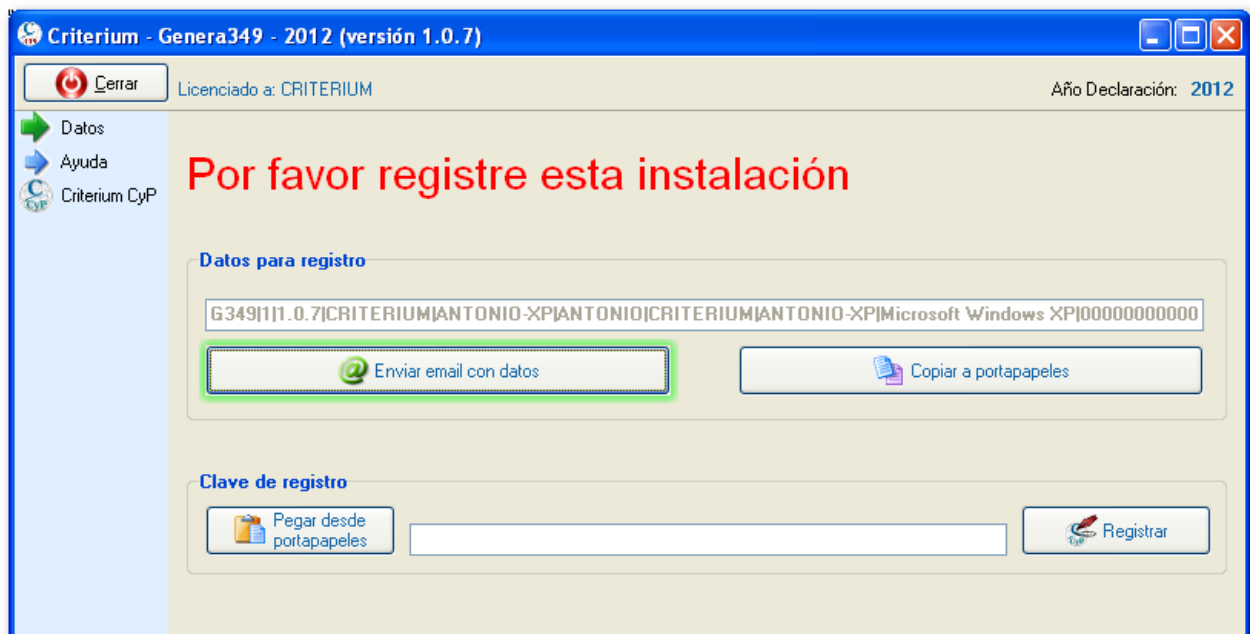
Criterium - Genera349 - 2012 (versión 1.0.7)

Cerrar

Licenciado a: CRITERIUM

Año Declaración: 2012

Datos
Ayuda
Criterium CyP

Por favor registre esta instalación

Datos para registro

G349|1|1.0.7|CRITERIUM|ANTONIO-XP|ANTONIO|CRITERIUM|ANTONIO-XP|Microsoft Windows XP|00000000000

Enviar email con datos

Copiar a portapapeles

Clave de registro

Pegar desde portapapeles

Registrar